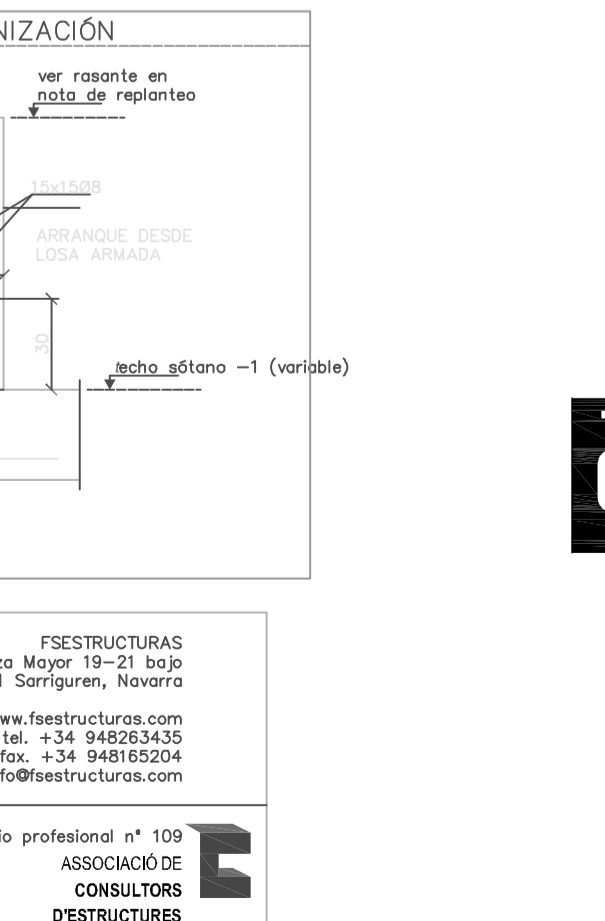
NIZACIÓN

ver rasante en nota de replanteo

15x15Ø8

ARRANQUE DESDE LOSA ARMADA

30

techo sótano −1 (variable)

FSESTRUCTURAS
za Mayor 19−21 bajo
l Sarriguren, Navarra

www.fsestructuras.com
tel. +34 948263435
fax. +34 948165204
fo@fsestructuras.com

io profesional nº 109
ASSOCIACIÓ DE
CONSULTORS
D'ESTRUCTURES